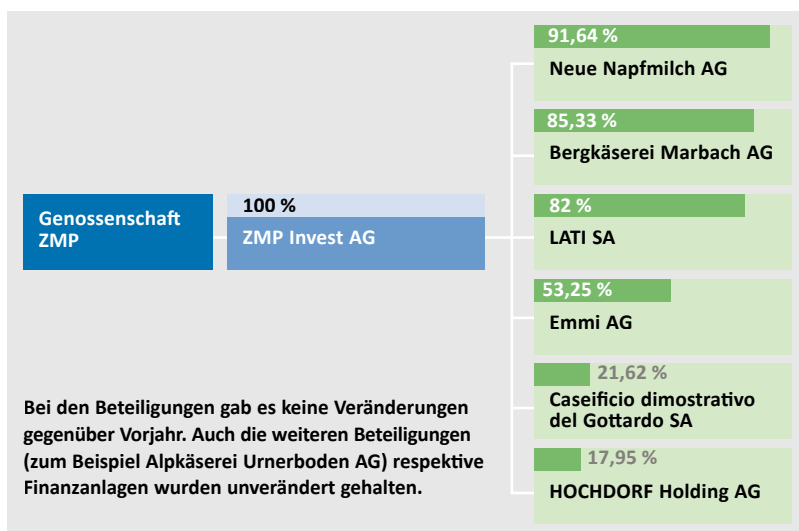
Genossenschaft ZMP

100 %
ZMP Invest AG

91,64 %
Neue Napfmilch AG

85,33 %
Bergkäserei Marbach AG

82 %
LATI SA

53,25 %
Emmi AG

21,62 %
Caseificio dimostrativo del Gottardo SA

17,95 %
HOCHDORF Holding AG

Bei den Beteiligungen gab es keine Veränderungen gegenüber Vorjahr. Auch die weiteren Beteiligungen (zum Beispiel Alpkäserei Urnerboden AG) respektive Finanzanlagen wurden unverändert gehalten.